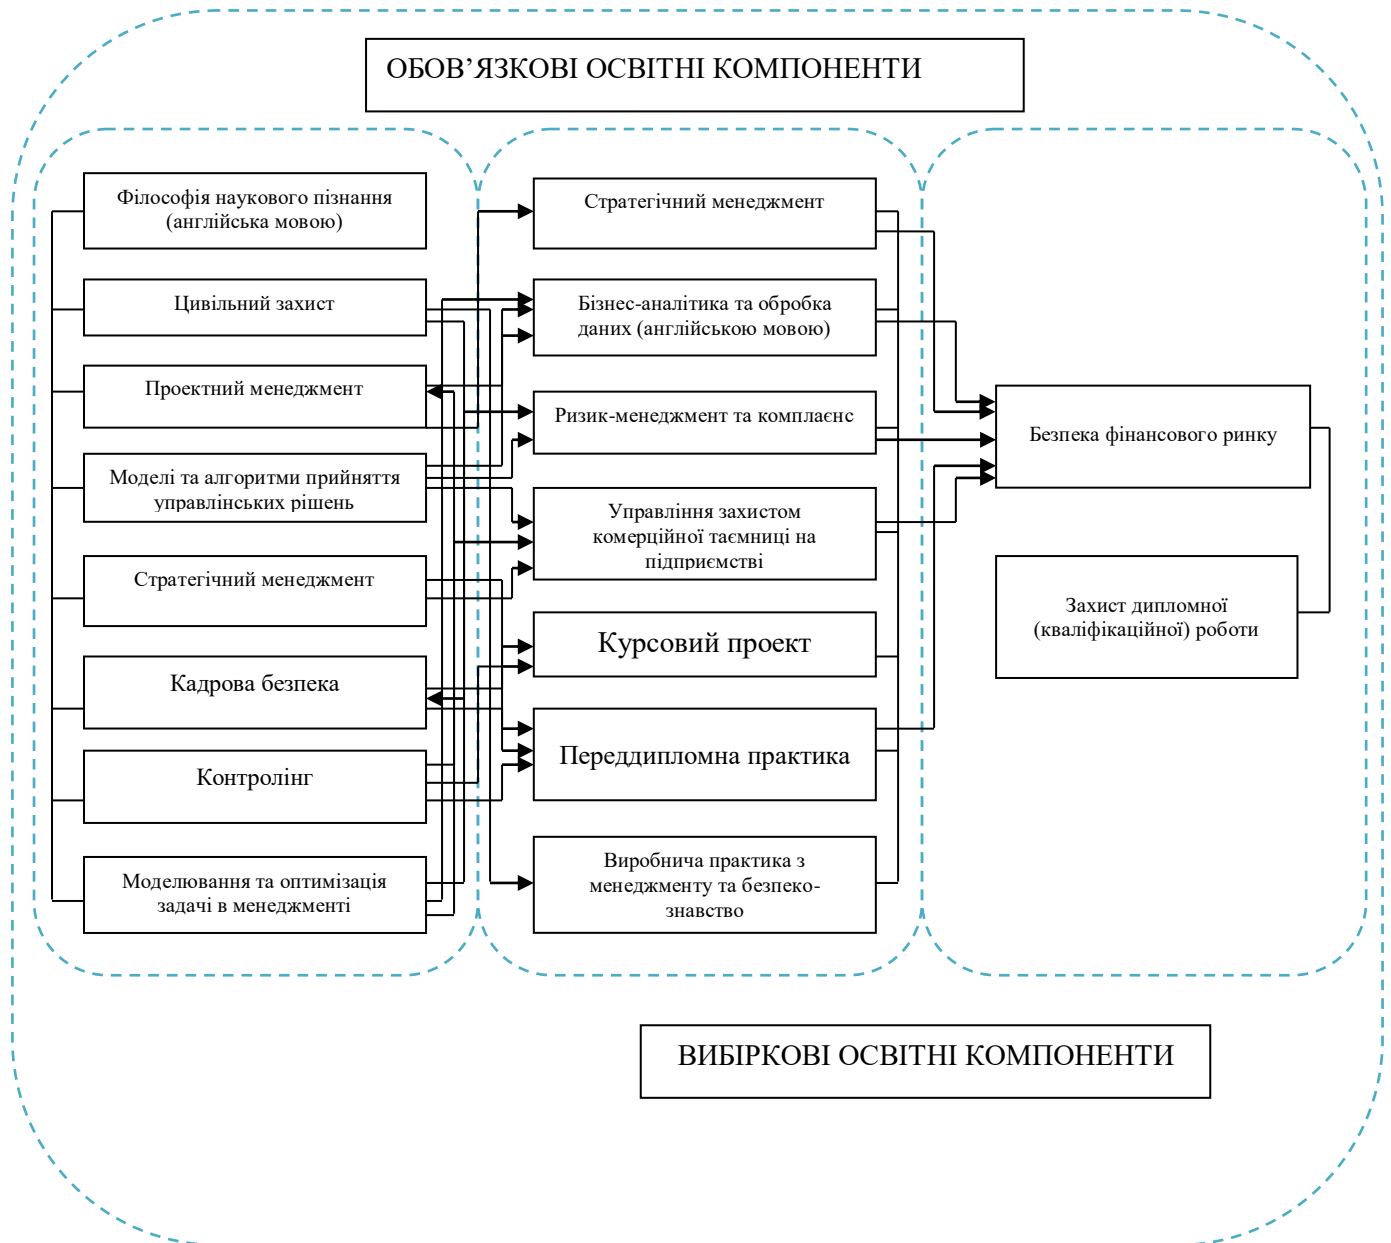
ОБОВ’ЯЗКОВІ ОСВІТНІ КОМПОНЕНТИ

Філософія наукового пізнання (англійська мовою)

Цивільний захист

Проектний менеджмент

Моделі та алгоритми прийняття управлінських рішень

Стратегічний менеджмент

Кадрова безпека

Контролінг

Моделювання та оптимізація задачі в менеджменті

Стратегічний менеджмент

Бізнес-аналітика та обробка даних (англійською мовою)

Ризик-менеджмент та комплаєнс

Управління захистом комерційної таємниці на підприємстві

Курсовий проект

Переддипломна практика

Виробнича практика з менеджменту та безпекознавство

Безпека фінансового ринку

Захист дипломної (кваліфікаційної) роботи

ВИБІРКОВІ ОСВІТНІ КОМПОНЕНТИ